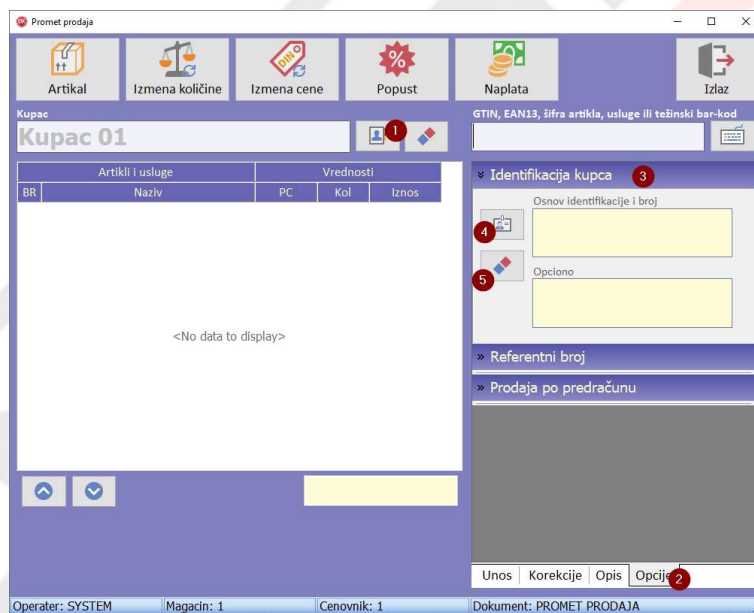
Promet prodaja

Artikal
Izmena količine
DIN
Izmena cene
%
Popust
Naplata
Izlaz

Kupac
Kupac 01
1

GTIN, EAN13, šifra artikla, usluge ili težinski bar-kod

| Artikli i usluge | | Vrednosti | | |
|---|---|---|---|---|
| BR | Naziv | PC | Kol | Iznos |

<No data to display>

» Identifikacija kupca
3
4
Osnov identifikacije i broj
5
Opciono

» Referentni broj
» Prodaja po predračunu

Unos
Korekcije
Opis
Opcije
2

Operater: SYSTEM
Magacin: 1
Cenovnik: 1
Dokument: PROMET PRODAJA